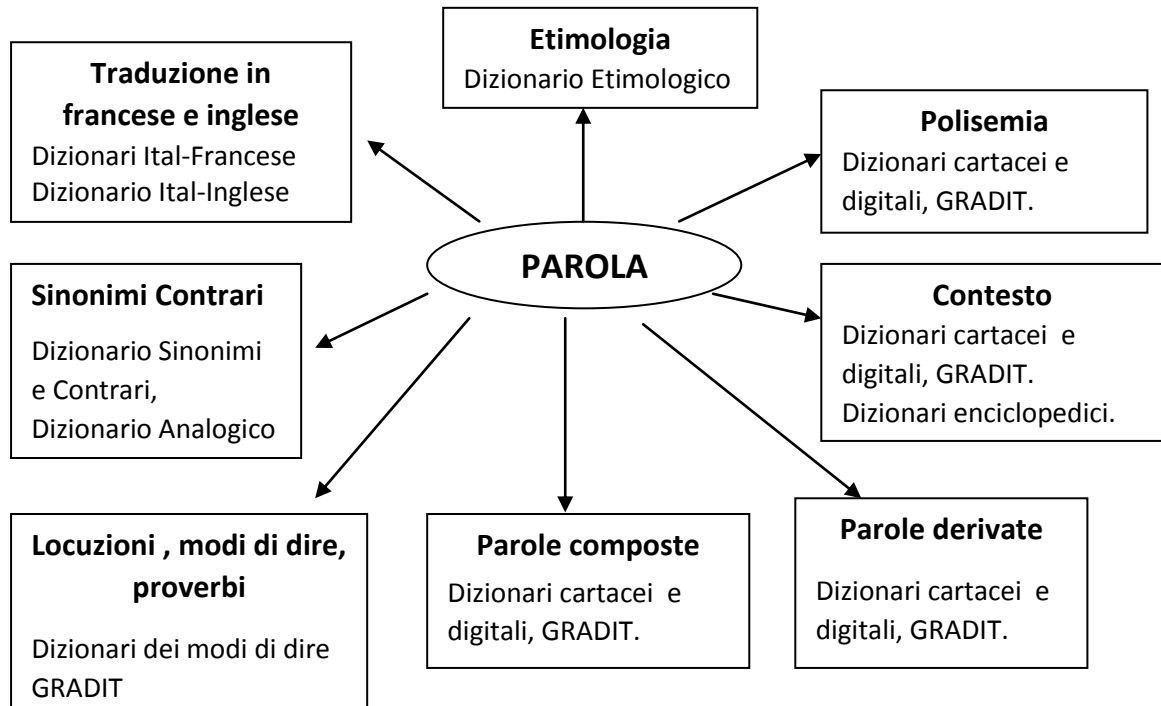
**Etimologia**
Dizionario Etimologico

**Traduzione in francese e inglese**
Dizionari Ital-Francese
Dizionario Ital-Inglese

**Polisemia**
Dizionari cartacei e digitali, GRADIT.

**PAROLA**

**Sinonimi Contrari**
Dizionario Sinonimi e Contrari,
Dizionario Analogico

**Contesto**
Dizionari cartacei e digitali, GRADIT.
Dizionari enciclopedici.

**Locuzioni , modi di dire, proverbi**
Dizionari dei modi di dire
GRADIT

**Parole composte**
Dizionari cartacei e digitali, GRADIT.

**Parole derivate**
Dizionari cartacei e digitali, GRADIT.